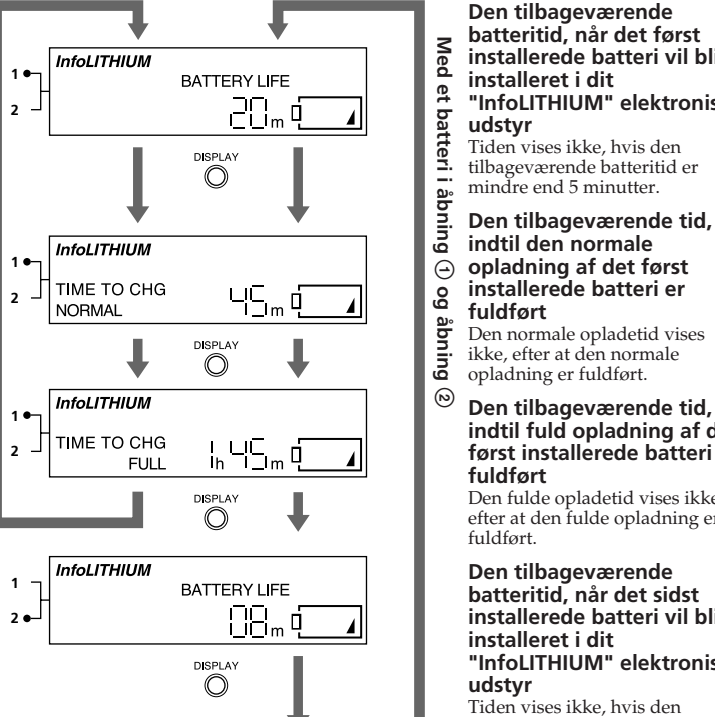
InfoLITHIUM
1
2
BATTERY LIFE
20m

DISPLAY

InfoLITHIUM
1
2
TIME TO CHG
NORMAL
45m

DISPLAY

InfoLITHIUM
1
2
TIME TO CHG
FULL
1h 45m

DISPLAY

InfoLITHIUM
1
2
BATTERY LIFE
08m

DISPLAY

Med et batteri i åbning ① og åbning ②

**Den tilbageværende batteritid, når det først installerede batteri vil bli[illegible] installeret i dit "InfoLITHIUM" elektronis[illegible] udstyr**
Tiden vises ikke, hvis den tilbageværende batteritid er mindre end 5 minutter.

**Den tilbageværende tid, indtil den normale opladning af det først installerede batteri er fuldført**
Den normale opladetid vises ikke, efter at den normale opladning er fuldført.

**Den tilbageværende tid, indtil fuld opladning af d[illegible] først installerede batteri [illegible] fuldført**
Den fulde opladetid vises ikke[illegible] efter at den fulde opladning er fuldført.

**Den tilbageværende batteritid, når det sidst installerede batteri vil bli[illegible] installeret i dit "InfoLITHIUM" elektronis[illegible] udstyr**
Tiden vises ikke, hvis den